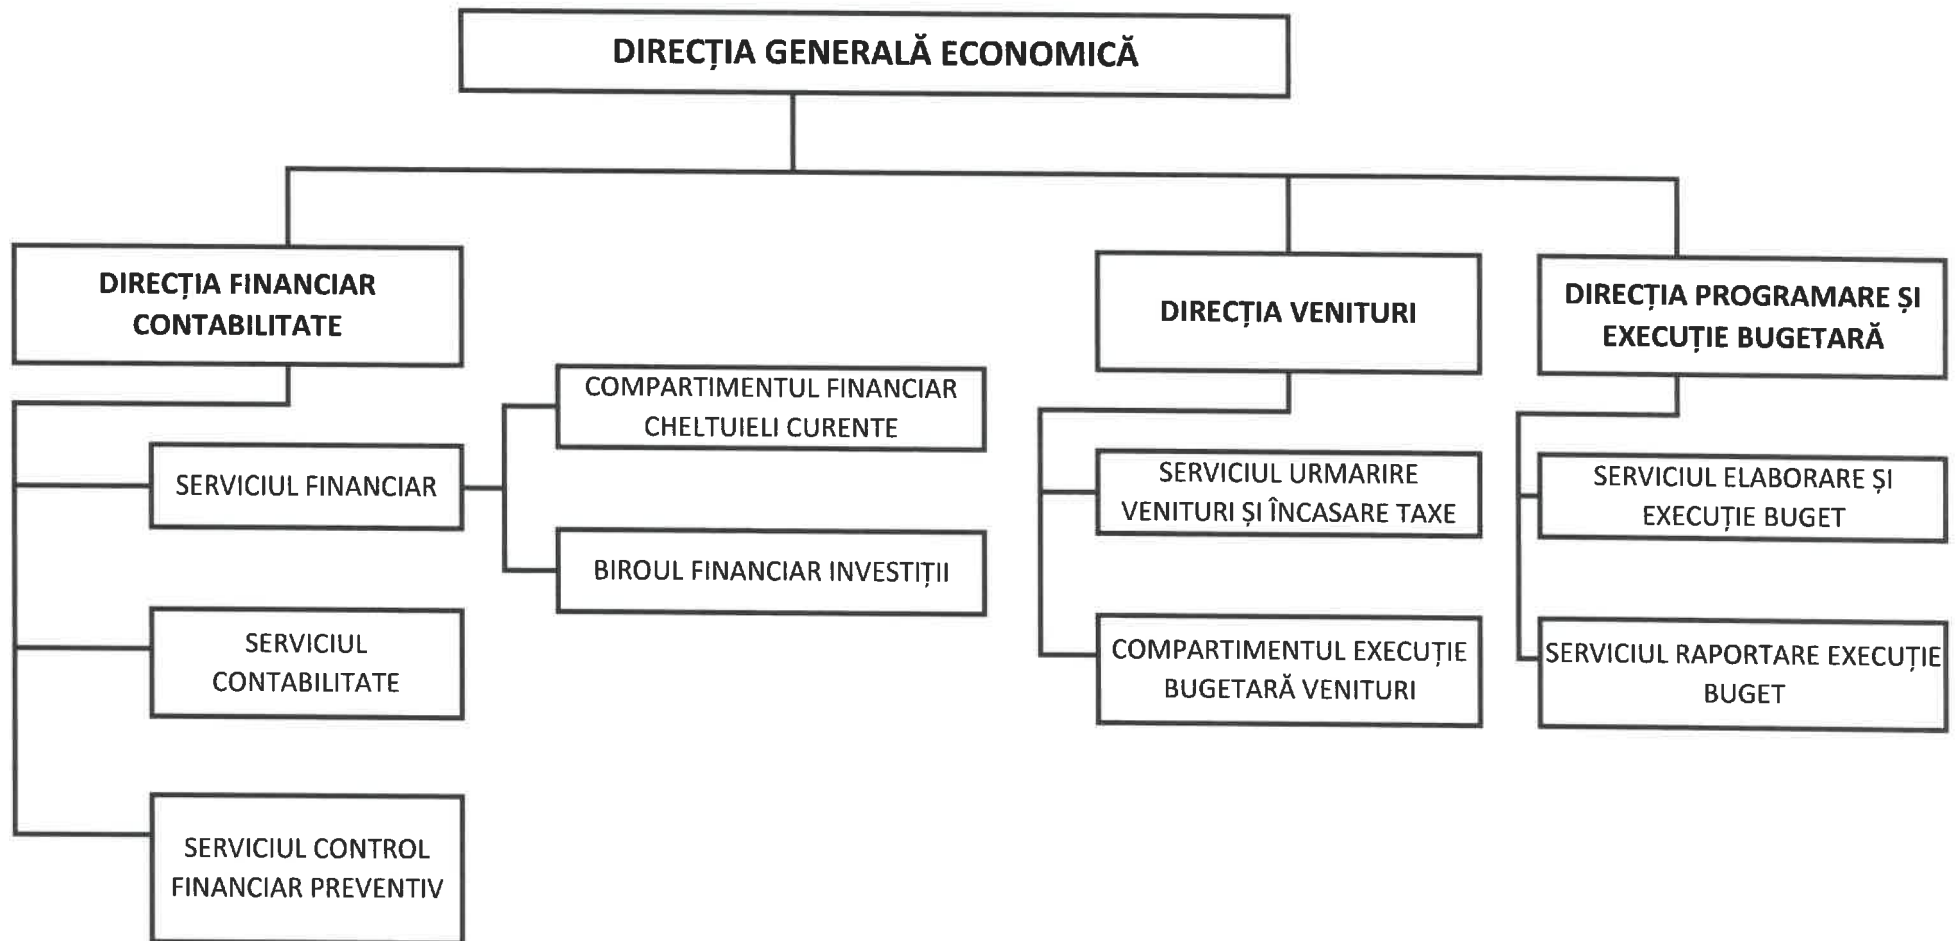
DIRECȚIA GENERALĂ ECONOMICĂ

DIRECȚIA FINANCIAR CONTABILITATE

SERVICIUL FINANCIAR

COMPARTIMENTUL FINANCIAR CHELTUIELI CURENTE

BIROUL FINANCIAR INVESTIȚII

SERVICIUL CONTABILITATE

SERVICIUL CONTROL FINANCIAR PREVENTIV

DIRECȚIA VENITURI

SERVICIUL URMARIRE VENITURI ȘI ÎNCASARE TAXE

COMPARTIMENTUL EXECUȚIE BUGETARĂ VENITURI

DIRECȚIA PROGRAMARE ȘI EXECUȚIE BUGETARĂ

SERVICIUL ELABORARE ȘI EXECUȚIE BUGET

SERVICIUL RAPORTARE EXECUȚIE BUGET